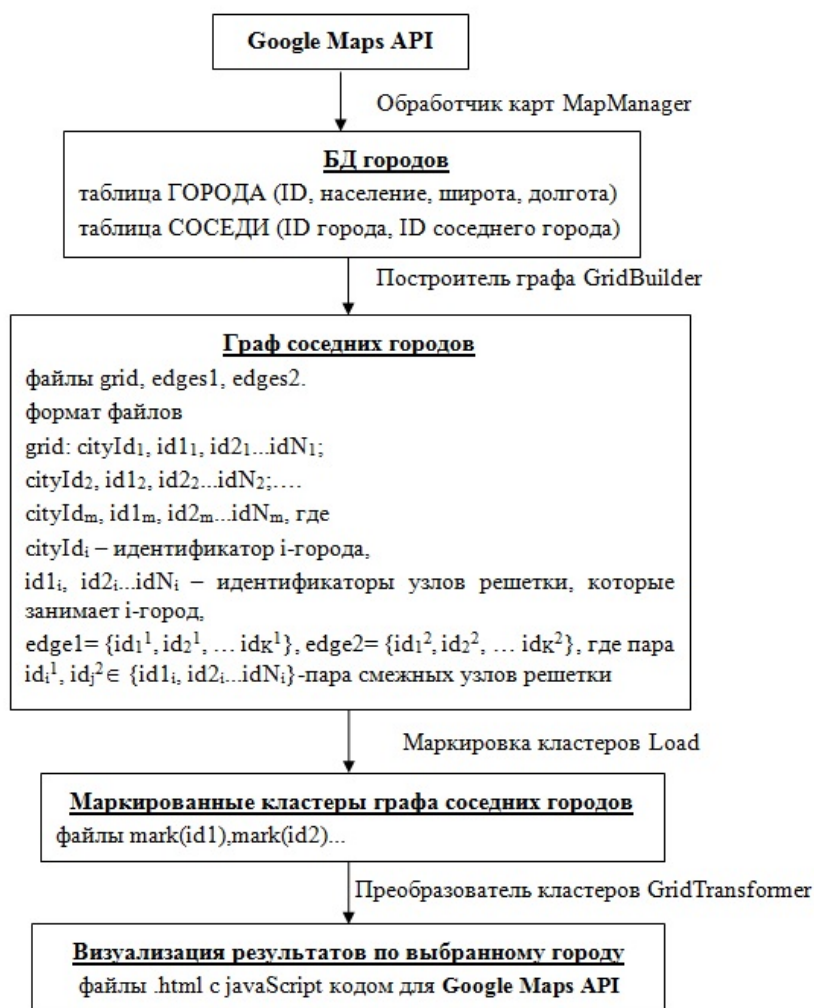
Google Maps API

Обработчик карт MapManager

БД городов

таблица ГОРОДА (ID, население, широта, долгота)

таблица СОСЕДИ (ID города, ID соседнего города)

Построитель графа GridBuilder

Граф соседних городов

файлы grid, edges1, edges2.

формат файлов

grid: cityId$_1$, id1$_1$, id2$_1$...idN$_1$;

cityId$_2$, id1$_2$, id2$_2$...idN$_2$;....

cityId$_m$, id1$_m$, id2$_m$...idN$_m$, где

cityId$_i$ – идентификатор i-города,

id1$_i$, id2$_i$...idN$_i$ – идентификаторы узлов решетки, которые занимает i-город,

edge1= {id$_1^1$, id$_2^1$, ... id$_K^1$}, edge2= {id$_1^2$, id$_2^2$, ... id$_K^2$}, где пара id$_i^1$, id$_j^2$ ∈ {id1$_i$, id2$_i$...idN$_i$}-пара смежных узлов решетки

Маркировка кластеров Load

Маркированные кластеры графа соседних городов

файлы mark(id1),mark(id2)...

Преобразователь кластеров GridTransformer

Визуализация результатов по выбранному городу

файлы .html с javaScript кодом для Google Maps API